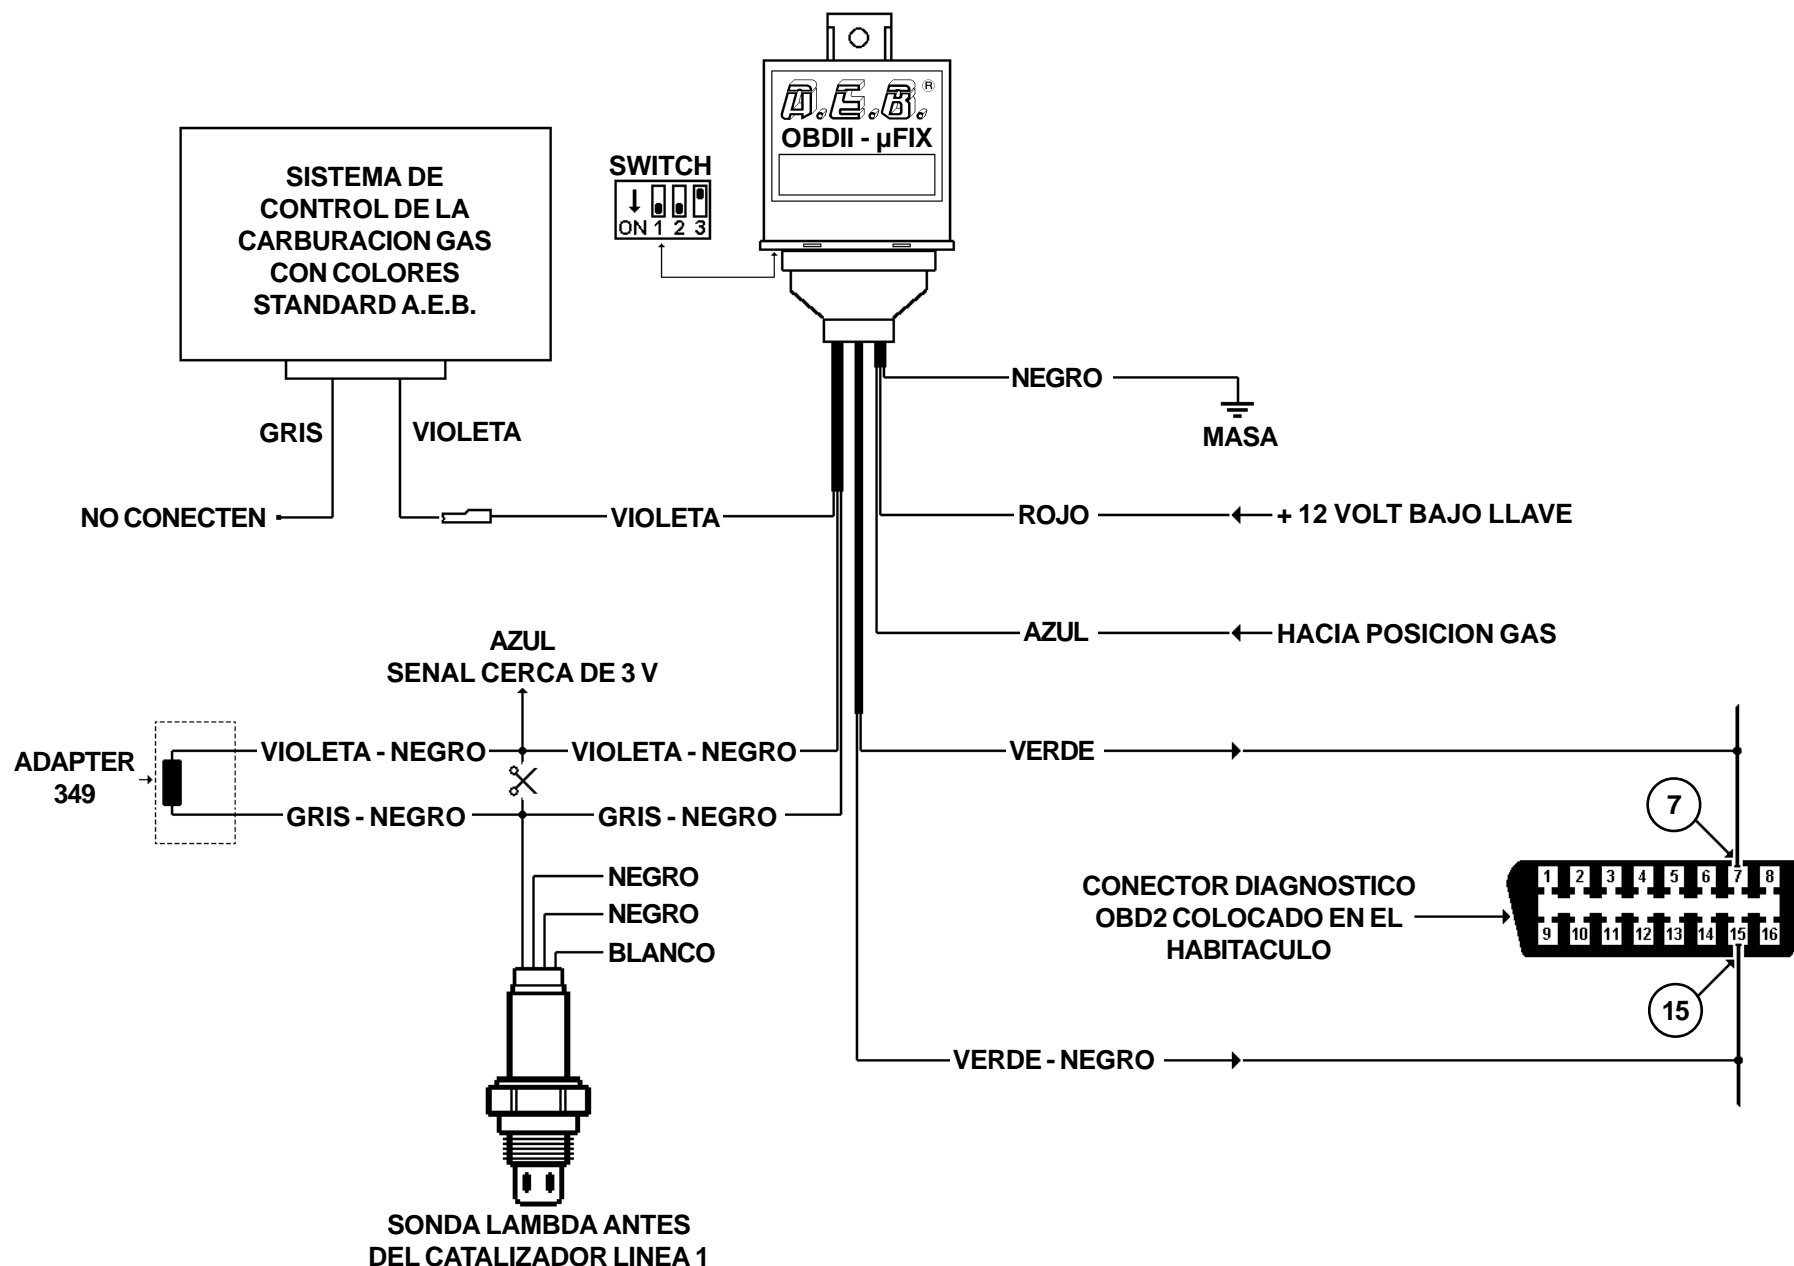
A.E.B.®
OBDII - µFIX

SWITCH
ON 1 2 3

SISTEMA DE CONTROL DE LA CARBURACION GAS CON COLORES STANDARD A.E.B.

GRIS
VIOLETA
NO CONECTEN
VIOLETA

NEGRO
MASA
ROJO
+ 12 VOLT BAJO LLAVE
AZUL
HACIA POSICION GAS

AZUL
SENAL CERCA DE 3 V

ADAPTER 349
VIOLETA - NEGRO
VIOLETA - NEGRO
GRIS - NEGRO
GRIS - NEGRO
VERDE

NEGRO
NEGRO
BLANCO

7
1 2 3 4 5 6 7 8
9 10 11 12 13 14 15 16
15

CONECTOR DIAGNOSTICO OBD2 COLOCADO EN EL HABITACULO

VERDE - NEGRO

SONDA LAMBDA ANTES DEL CATALIZADOR LINEA 1